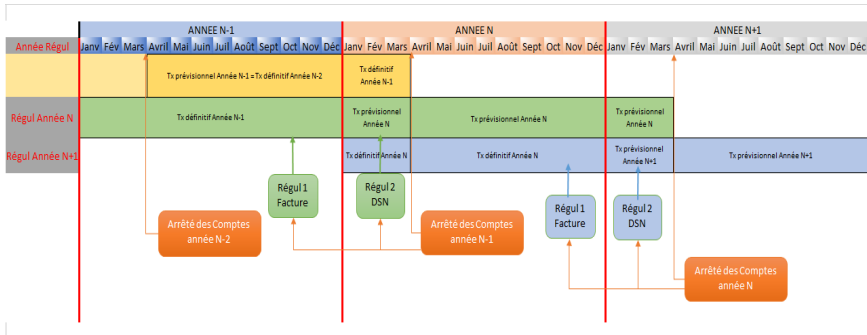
ANNEE N-1

ANNEE N

ANNEE N+1

| Année Régul | Janv | Fév | Mars | Avril | Mai | Juin | Juil | Août | Sept | Oct | Nov | Déc | Janv | Fév | Mars | Avril | Mai | Juin | Juil | Août | Sept | Oct | Nov | Déc | Janv | Fév | Mars | Avril | Mai | Juin | Juil | Août | Sept | Oct | Nov | Déc |
|---|---|---|---|---|---|---|---|---|---|---|---|---|---|---|---|---|---|---|---|---|---|---|---|---|---|---|---|---|---|---|---|---|---|---|---|---|

Tx prévisionnel Année N-1 = Tx définitif Année N-2

Tx définitif Année N-1

Régul Année N

Tx définitif Année N-1

Tx prévisionnel Année N

Tx prévisionnel Année N

Tx prévisionnel Année N

Régul Année N+1

Tx définitif Année N

Tx définitif Année N

Tx prévisionnel Année N+1

Tx prévisionnel Année N+1

Régul 1 Facture

Régul 2 DSN

Régul 1 Facture

Régul 2 DSN

Arrêté des Comptes année N-2

Arrêté des Comptes année N-1

Arrêté des Comptes année N